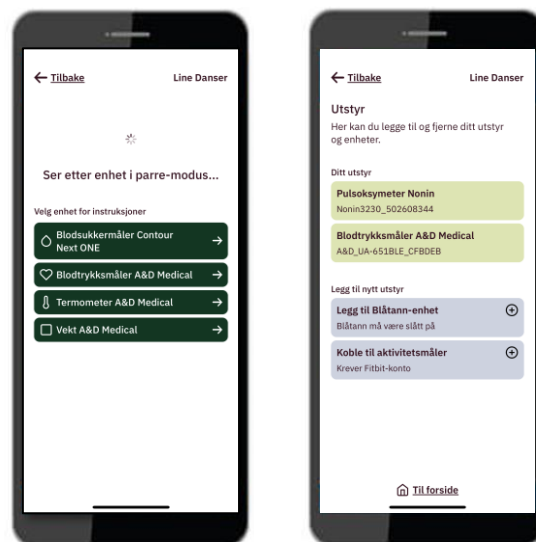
← Tilbake

Line Danser

Ser etter enhet i parre-modus...

Velg enhet for instruksjoner

Blodsukkermåler Contour Next ONE →

Blodtrykksmåler A&D Medical →

Termometer A&D Medical →

Vekt A&D Medical →

← Tilbake

Line Danser

Utstyr

Her kan du legge til og fjerne ditt utstyr og enheter.

Ditt utstyr

Pulsoksymeter Nonin

Nonin3230_502608344

Blodtrykksmåler A&D Medical

A&D_UA-651BLE_CFBDEB

Legg til nytt utstyr

Legg til Blåtann-enhet

Blåtann må være slått på

Koble til aktivitetsmåler

Krever Fitbit-konto

Til forside